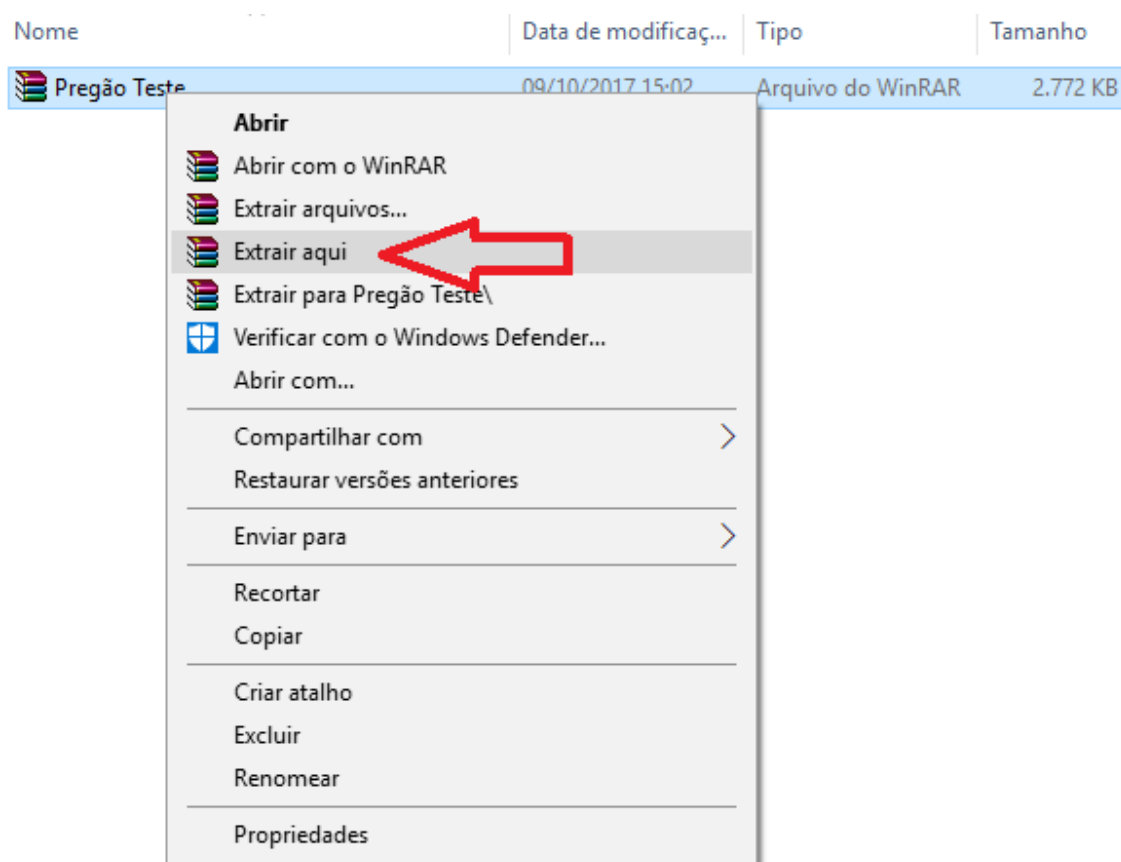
| Nome | Data de modificaç... | Tipo | Tamanho |
|---|---|---|---|
| Pregão Teste | 09/10/2017 15:02 | Arquivo do WinRAR | 2.772 KB |

Abrir
Abrir com o WinRAR
Extrair arquivos...
Extrair aqui
Extrair para Pregão Teste\
Verificar com o Windows Defender...
Abrir com...

Compartilhar com
Restaurar versões anteriores

Enviar para

Recortar
Copiar

Criar atalho
Excluir
Renomear

Propriedades